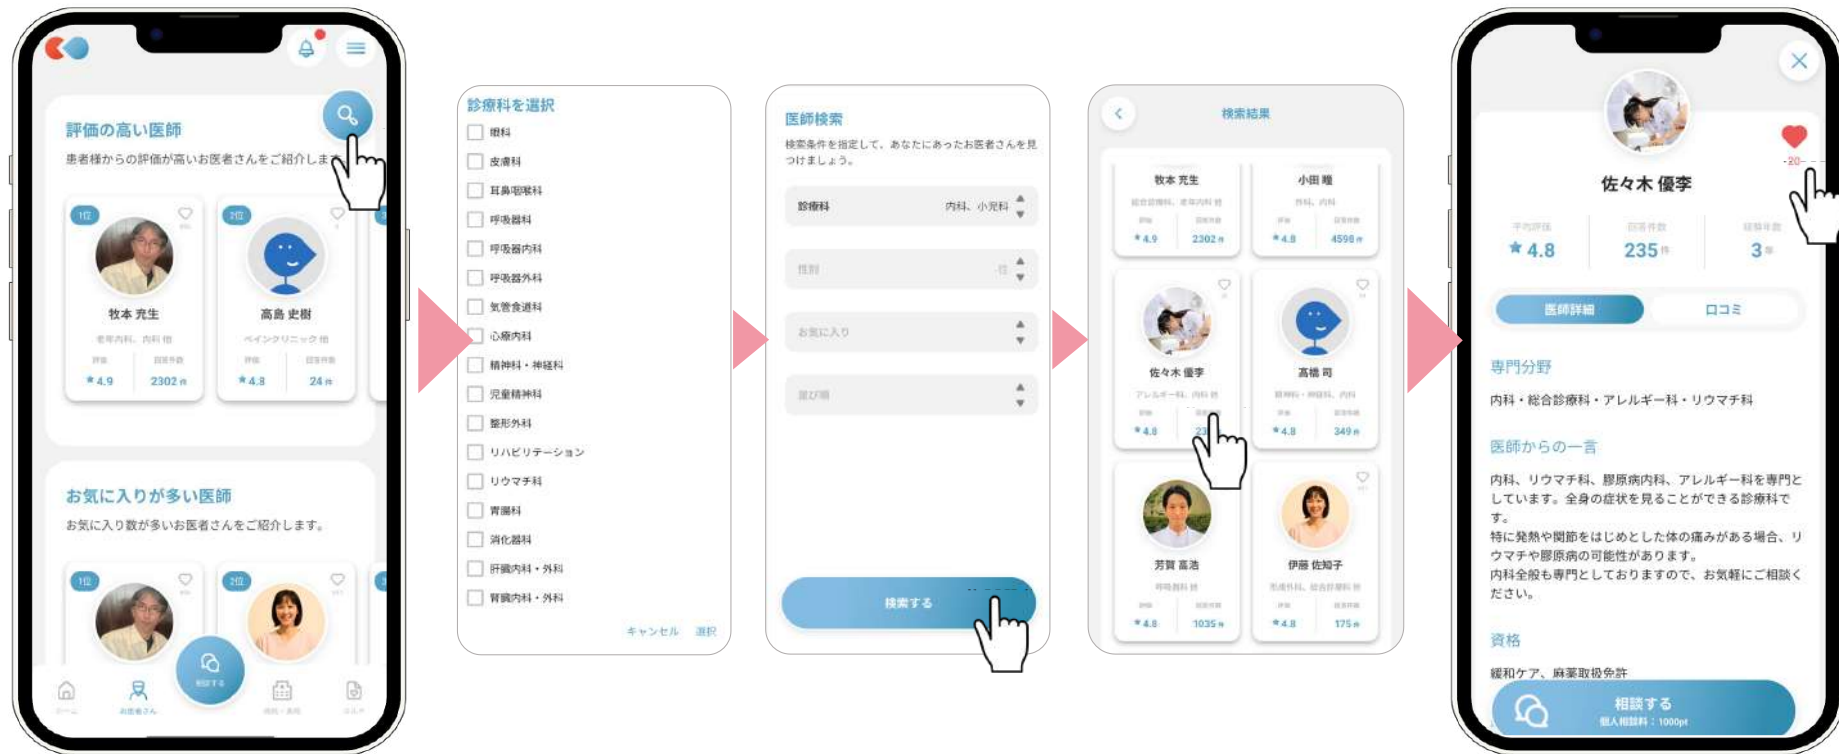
評価の高い医師
患者様からの評価が高いお医者さんをご紹介しま

1位
牧本 充生
老年内科、内科 他
評価 ★4.9
回答件数 2302件

2位
高島 史樹
ペインクリニック 他
評価 ★4.8
回答件数 24件

お気に入りが多い医師
お気に入り数が多いお医者さんをご紹介します。

1位
2位

相談する
ホーム
お医者さん
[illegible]
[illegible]

診療科を選択
眼科
皮膚科
耳鼻咽喉科
呼吸器科
呼吸器内科
呼吸器外科
気管食道科
心療内科
精神科・神経科
児童精神科
整形外科
リハビリテーション
リウマチ科
胃腸科
消化器科
肝臓内科・外科
胃腸内科・外科
キャンセル 選択

医師検索
検索条件を指定して、あなたにあったお医者さんを見つけましょう。
診療科 内科、小児科
性別
お気に入り
並び順
検索する

検索結果
牧本 充生
総合診療科、老年内科 他
★4.9 2302件
小田 曜
外科、内科
★4.8 4598件
佐々木 優李
アレルギー科、内科 他
★4.8
高橋 司
精神科・神経科、内科
★4.8 349件
芳賀 高浩
呼吸器科 他
★4.8 1035件
伊藤 佐知子
形成外科、総合診療科 他
★4.8 175件

佐々木 優李
20
平均評価 ★4.8
回答件数 235件
経験年数 3年
医師詳細
口コミ
専門分野
内科・総合診療科・アレルギー科・リウマチ科
医師からの一言
内科、リウマチ科、膠原病内科、アレルギー科を専門としています。全身の症状を見ることができる診療科です。
特に発熱や関節をはじめとした体の痛みがある場合、リウマチや膠原病の可能性があります。
内科全般も専門としておりますので、お気軽にご相談ください。
資格
緩和ケア、麻薬取扱免許
相談する
個人相談料：1000pt